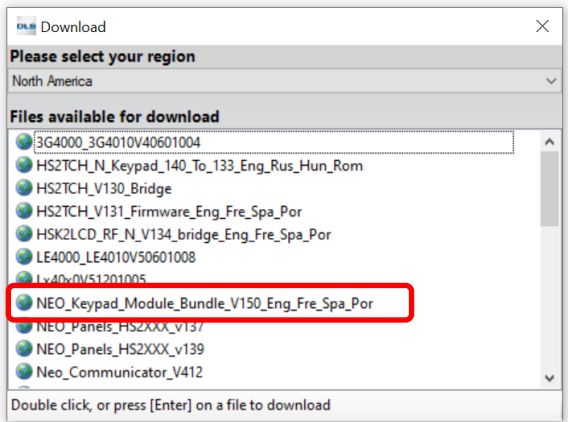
DLS Download

Please select your region

North America

Files available for download

3G4000_3G4010V40601004

HS2TCH_N_Keypad_140_To_133_Eng_Rus_Hun_Rom

HS2TCH_V130_Bridge

HS2TCH_V131_Firmware_Eng_Fre_Spa_Por

HSK2LCD_RF_N_V134_bridge_Eng_Fre_Spa_Por

LE4000_LE4010V50601008

Lx40xV51201005

NEO_Keypad_Module_Bundle_V150_Eng_Fre_Spa_Por

NEO_Panels_HS2XXX_v137

NEO_Panels_HS2XXX_v139

Neo_Communicator_V412

Double click, or press [Enter] on a file to download